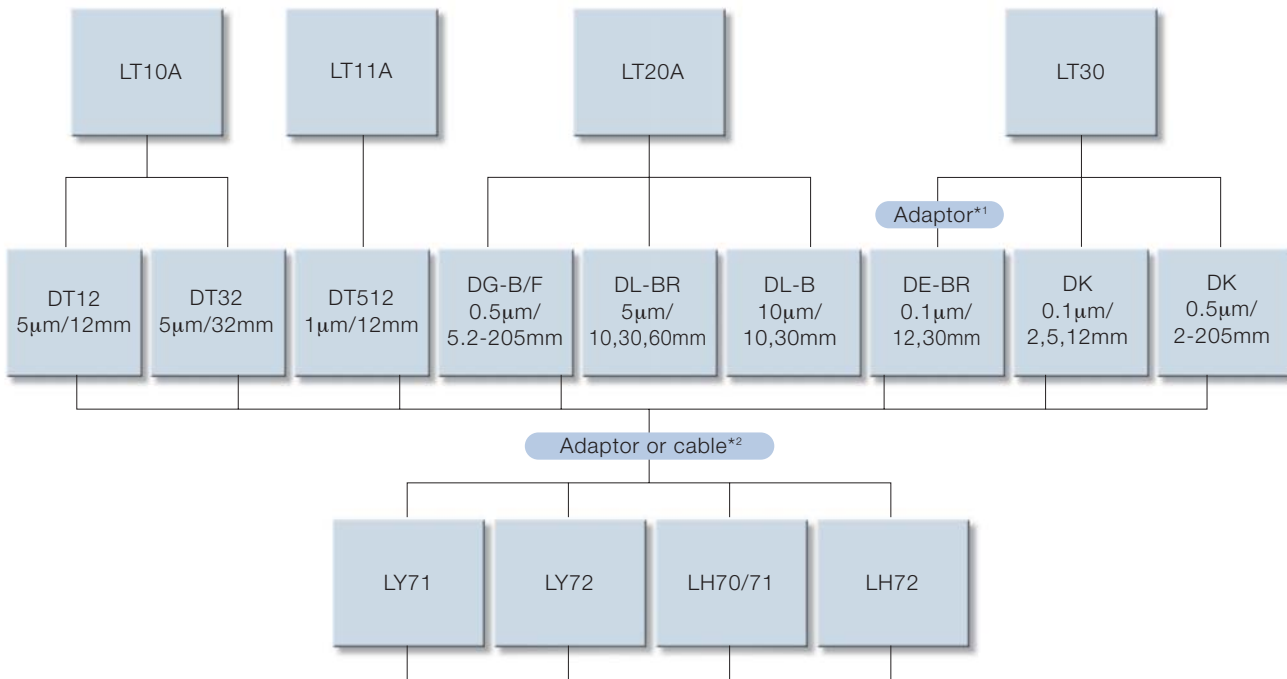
LT10A

LT11A

LT20A

LT30

Adaptor*1

DT12 5μm/12mm

DT32 5μm/32mm

DT512 1μm/12mm

DG-B/F 0.5μm/ 5.2-205mm

DL-BR 5μm/ 10,30,60mm

DL-B 10μm/ 10,30mm

DE-BR 0.1μm/ 12,30mm

DK 0.1μm/ 2,5,12mm

DK 0.5μm/ 2-205mm

Adaptor or cable*2

LY71

LY72

LH70/71

LH72